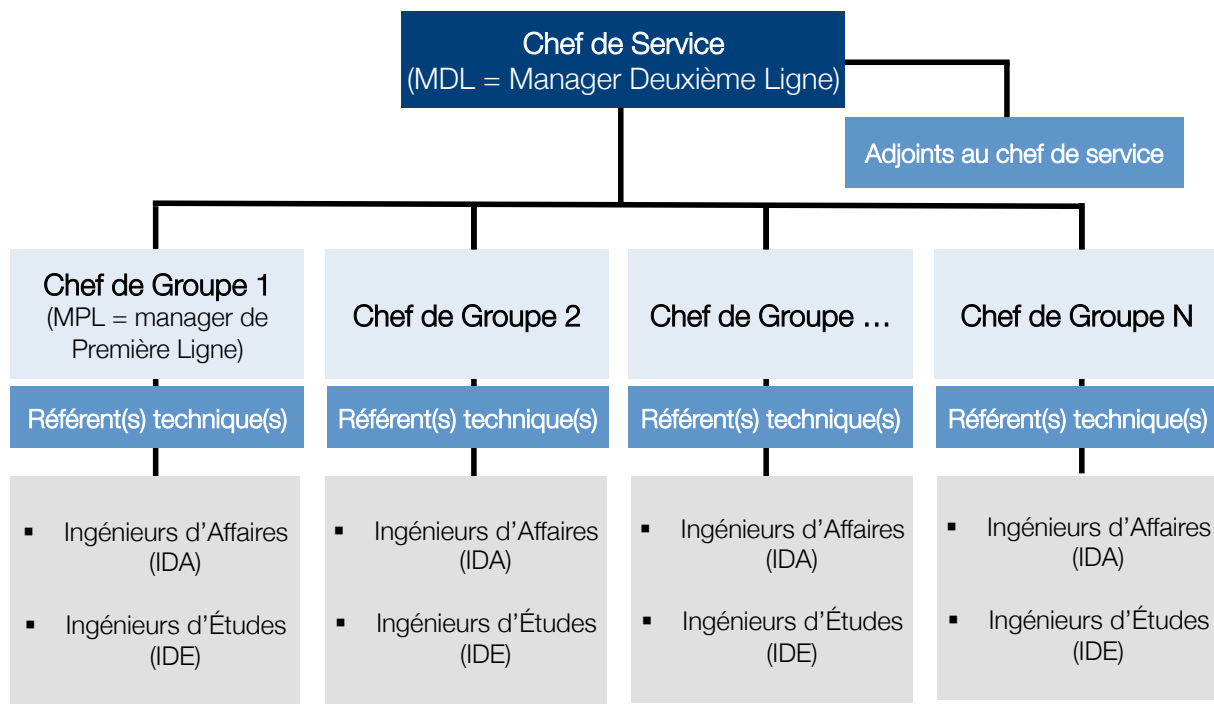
Chef de Service
(MDL = Manager Deuxième Ligne)

Adjoints au chef de service

Chef de Groupe 1
(MPL = manager de Première Ligne)

Référent(s) technique(s)

▪ Ingénieurs d'Affaires (IDA)

▪ Ingénieurs d'Études (IDE)

Chef de Groupe 2

Référent(s) technique(s)

▪ Ingénieurs d'Affaires (IDA)

▪ Ingénieurs d'Études (IDE)

Chef de Groupe …

Référent(s) technique(s)

▪ Ingénieurs d'Affaires (IDA)

▪ Ingénieurs d'Études (IDE)

Chef de Groupe N

Référent(s) technique(s)

▪ Ingénieurs d'Affaires (IDA)

▪ Ingénieurs d'Études (IDE)